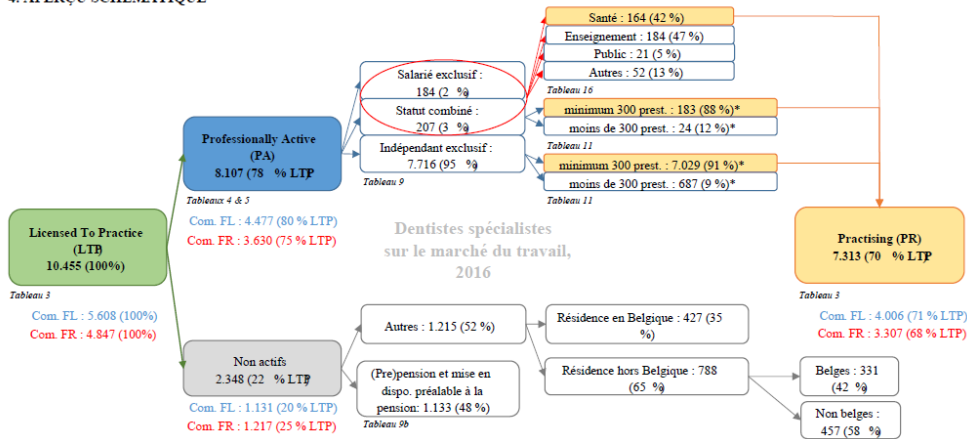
4. APERÇU SCHÉMATIQUE

Licensed To Practice (LTP) 10.455 (100%)

Tableau 3

Com. FL : 5.608 (100%)
Com. FR : 4.847 (100%)

Professionally Active (PA) 8.107 (78 % LTP)

Tableaux 4 & 5

Com. FL : 4.477 (80 % LTP)
Com. FR : 3.630 (75 % LTP)

Salarié exclusif : 184 (2 %)

Statut combiné : 207 (3 %)

Indépendant exclusif : 7.716 (95 %)

Tableau 9

Santé : 164 (42 %)

Enseignement : 184 (47 %)

Public : 21 (5 %)

Autres : 52 (13 %)

Tableau 16

minimum 300 prest. : 183 (88 %)*

moins de 300 prest. : 24 (12 %)*

Tableau 11

minimum 300 prest. : 7.029 (91 %)*

moins de 300 prest. : 687 (9 %)*

Tableau 11

Dentistes spécialistes sur le marché du travail, 2016

Practising (PR) 7.313 (70 % LTP)

Tableau 3

Com. FL : 4.006 (71 % LTP)
Com. FR : 3.307 (68 % LTP)

Non actifs 2.348 (22 % LTP)

Com. FL : 1.131 (20 % LTP)
Com. FR : 1.217 (25 % LTP)

Autres : 1.215 (52 %)

(Pre)pension et mise en dispo. préalable à la pension: 1.133 (48 %)

Tableau 9b

Résidence en Belgique : 427 (35 %)

Résidence hors Belgique : 788 (65 %)

Belges : 331 (42 %)

Non belges : 457 (58 %)